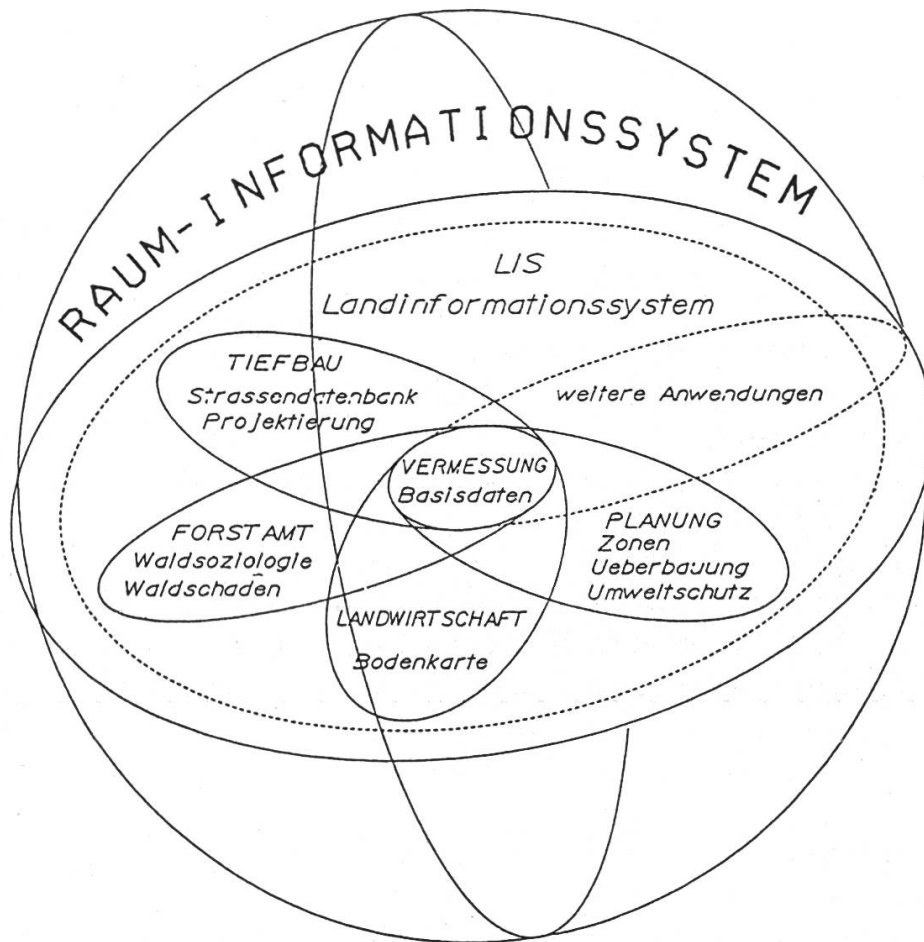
RAUM-INFORMATIONSSYSTEM

LIS
Landinformationssystem

TIEFBAU
Strassendatenbank
Projektierung

weitere Anwendungen

VERMESSUNG
Basisdaten

FORSTAMT
Waldsoziologie
Waldschaden

PLANUNG
Zonen
Ueberbauung
Umweltschutz

LANDWIRTSCHAFT
Bodenkarte